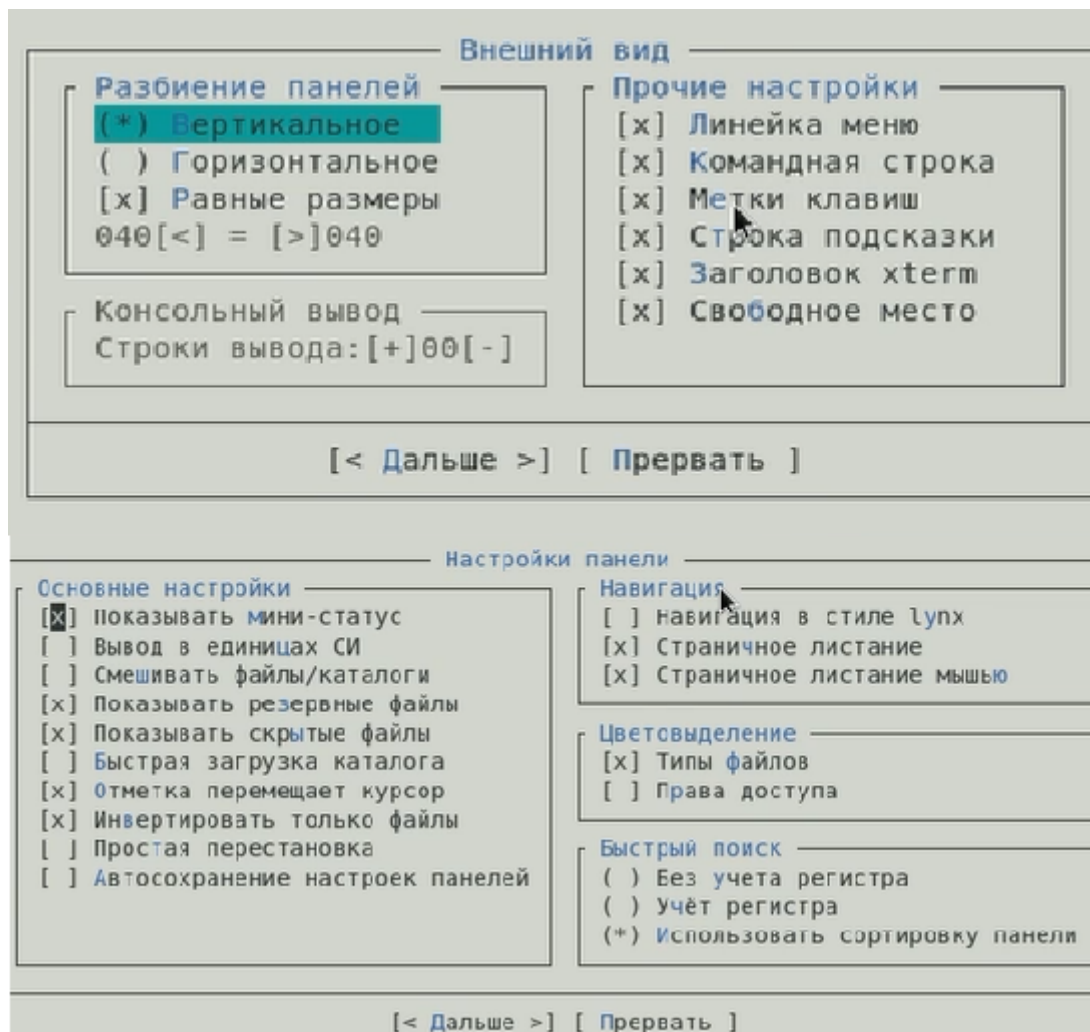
Внешний вид

Разбиение панелей
(*) Вертикальное
( ) Горизонтальное
[x] Равные размеры
040[<] = [>]040

Консольный вывод
Строки вывода:[+]00[-]

Прочие настройки
[x] Линейка меню
[x] Командная строка
[x] Метки клавиш
[x] Строка подсказки
[x] Заголовок xterm
[x] Свободное место

[< Дальше >] [ Прервать ]

Настройки панели

Основные настройки
[x] Показывать мини-статус
[ ] Вывод в единицах СИ
[ ] Смешивать файлы/каталоги
[x] Показывать резервные файлы
[x] Показывать скрытые файлы
[ ] Быстрая загрузка каталога
[x] Отметка перемещает курсор
[x] Инвертировать только файлы
[ ] Простая перестановка
[ ] Автосохранение настроек панелей

Навигация
[ ] Навигация в стиле lynx
[x] Страничное листание
[x] Страничное листание мышью

Цветовыделение
[x] Типы файлов
[ ] Права доступа

Быстрый поиск
( ) Без учета регистра
( ) Учёт регистра
(*) Использовать сортировку панели

[< Дальше >] [ Прервать ]